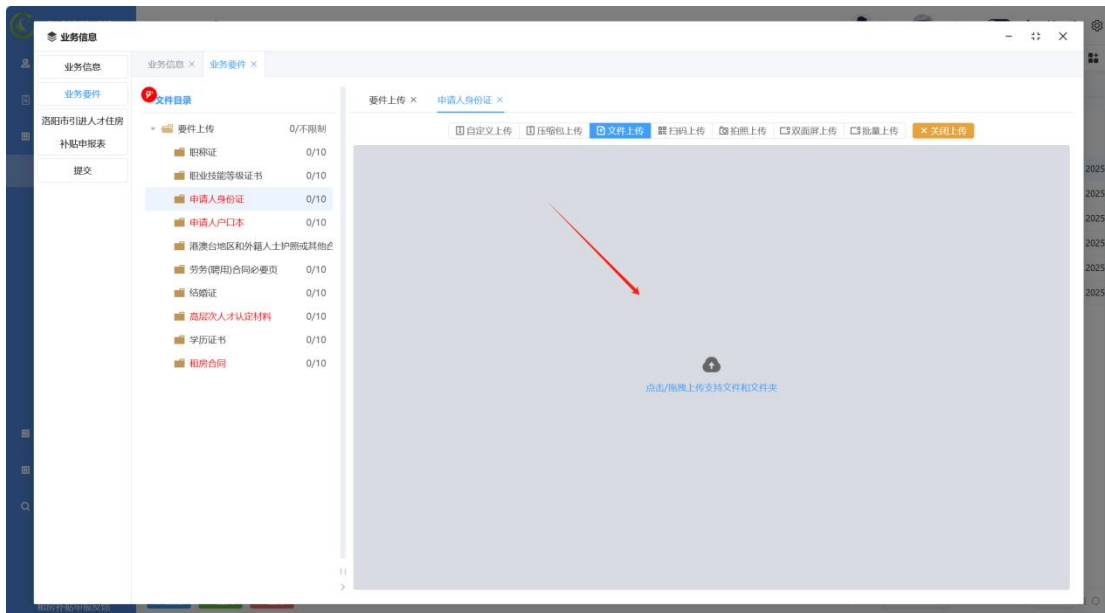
业务信息

业务信息
业务要件
洛阳市引进人才住房补贴申报表
提交

业务信息 × 业务要件 ×

文件目录

要件上传 0/不限制
职称证 0/10
职业技能等级证书 0/10
申请人身份证 0/10
申请人户口本 0/10
港澳台地区和外籍人士护照或其他合
劳务(聘用)合同必要页 0/10
结婚证 0/10
高层次人才认定材料 0/10
学历证书 0/10
租房合同 0/10

要件上传 × 申请人身份证 ×

自定义上传 压缩包上传 文件上传 扫码上传 拍照上传 双面屏上传 批量上传 × 关闭上传

点击/拖拽上传支持文件和文件夹

2025
2025
2025
2025
2025
2025